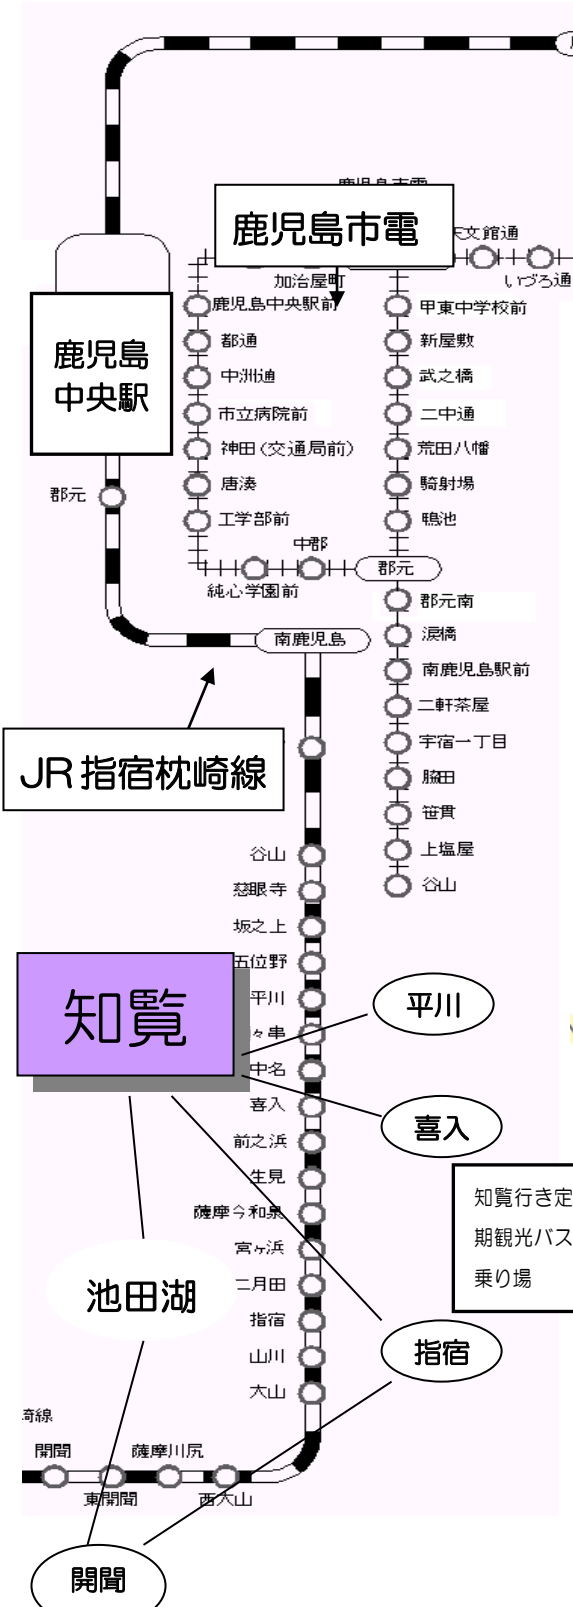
鹿児島市電

天文館通

いづろ通

加治屋町

鹿児島中央駅前

甲東中学校前

都通

新屋敷

鹿児島中央駅

中洲通

武之橋

市立病院前

二中通

神田(交通局前)

荒田八幡

唐湊

騎射場

郡元

工学部前

鴨池

中郡

純心学園前

郡元

郡元南

南鹿児島

涙橋

南鹿児島駅前

二軒茶屋

宇宿一丁目

JR指宿枕崎線

脇田

笹貫

上塩屋

谷山

谷山

慈眼寺

坂之上

五位野

知覧

平川

平川

々串

中名

喜入

喜入

前之浜

知覧行き定期観光バス乗り場

生見

薩摩今和泉

宮ヶ浜

池田湖

二月田

指宿

指宿

山川

大山

崎線

開聞

薩摩川尻

東開聞

西大山

開聞